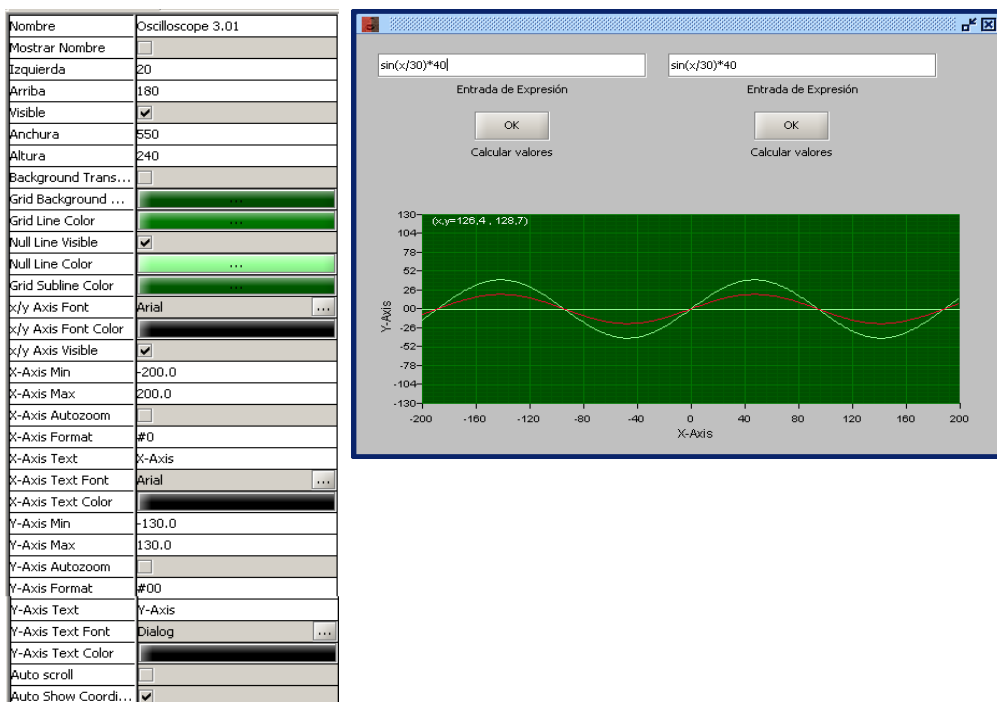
| | |
|---|---|
| Nombre | Oscilloscope 3.01 |
| Mostrar Nombre | |
| Izquierda | 20 |
| Arriba | 180 |
| Visible | ✔ |
| Anchura | 550 |
| Altura | 240 |
| Background Trans... | |
| Grid Background ... | ... |
| Grid Line Color | ... |
| Null Line Visible | ✔ |
| Null Line Color | ... |
| Grid Subline Color | ... |
| x/y Axis Font | Arial ... |
| x/y Axis Font Color | |
| x/y Axis Visible | ✔ |
| X-Axis Min | -200.0 |
| X-Axis Max | 200.0 |
| X-Axis Autozoom | |
| X-Axis Format | #0 |
| X-Axis Text | X-Axis |
| X-Axis Text Font | Arial ... |
| X-Axis Text Color | |
| Y-Axis Min | -130.0 |
| Y-Axis Max | 130.0 |
| Y-Axis Autozoom | |
| Y-Axis Format | #00 |
| Y-Axis Text | Y-Axis |
| Y-Axis Text Font | Dialog ... |
| Y-Axis Text Color | |
| Auto scroll | |
| Auto Show Coordi... | ✔ |

sin(x/30)*40
Entrada de Expresión
OK
Calcular valores

sin(x/30)*40
Entrada de Expresión
OK
Calcular valores

(x,y=126,4 , 128,7)
130
104
78
52
26
00
-26
-52
-78
-104
-130
Y-Axis
-200 -160 -120 -80 -40 0 40 80 120 160 200
X-Axis